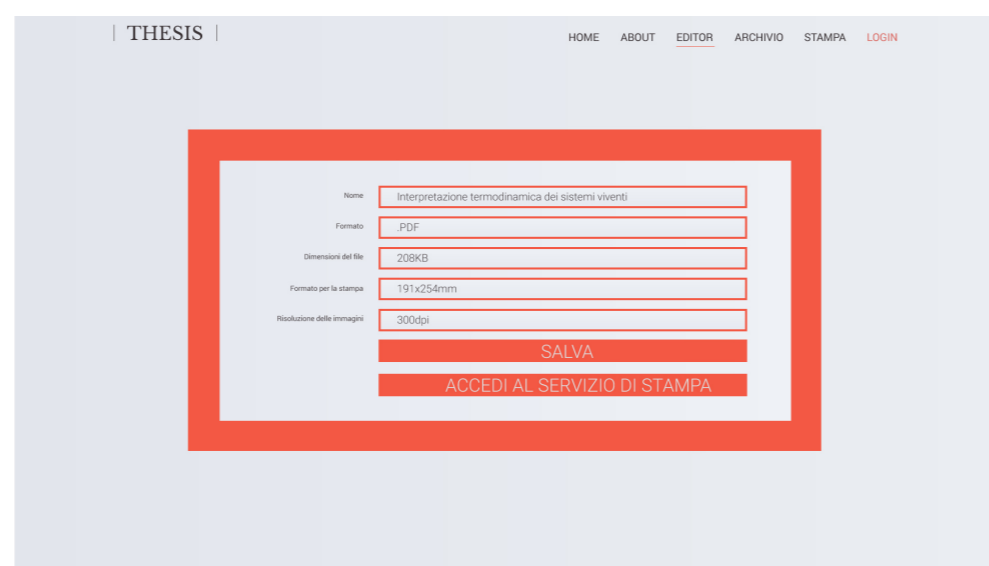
| THESIS |

HOME ABOUT EDITOR ARCHIVIO STAMPA LOGIN

Nome
Interpretazione termodinamica dei sistemi viventi

Formato
.PDF

Dimensioni del file
208KB

Formato per la stampa
191x254mm

Risoluzione delle immagini
300dpi

SALVA

ACCEDI AL SERVIZIO DI STAMPA